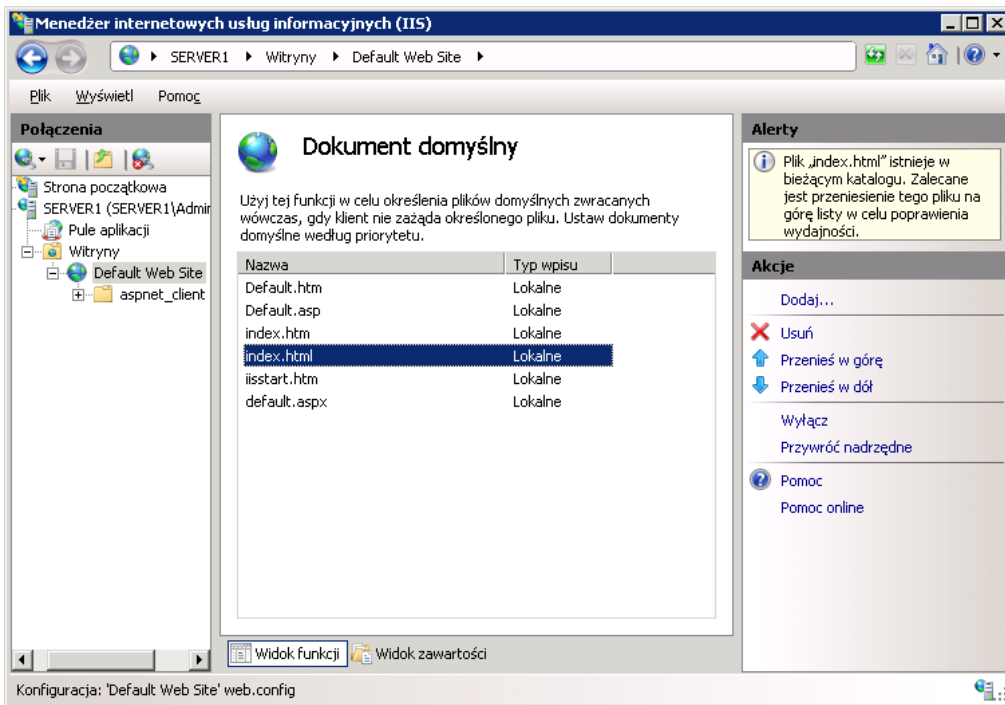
Menedżer internetowych usług informacyjnych (IIS)

SERVER1 ▸ Witryny ▸ Default Web Site ▸

Plik Wyświetl Pomoc

Połączenia

Strona początkowa
SERVER1 (SERVER1\Admir
Pule aplikacji
Witryny
Default Web Site
aspnet_client

Dokument domyślny

Użyj tej funkcji w celu określenia plików domyślnych zwracanych wówczas, gdy klient nie zażąda określonego pliku. Ustaw dokumenty domyślne według priorytetu.

| Nazwa | Typ wpisu |
|---|---|
| Default.htm | Lokalne |
| Default.asp | Lokalne |
| index.htm | Lokalne |
| index.html | Lokalne |
| iisstart.htm | Lokalne |
| default.aspx | Lokalne |

Widok funkcji
Widok zawartości

Alerty

Plik „index.html" istnieje w bieżącym katalogu. Zalecane jest przeniesienie tego pliku na górę listy w celu poprawienia wydajności.

Akcje

Dodaj...
Usuń
Przenieś w górę
Przenieś w dół
Wyłącz
Przywróć nadrzędne
Pomoc
Pomoc online

Konfiguracja: 'Default Web Site' web.config